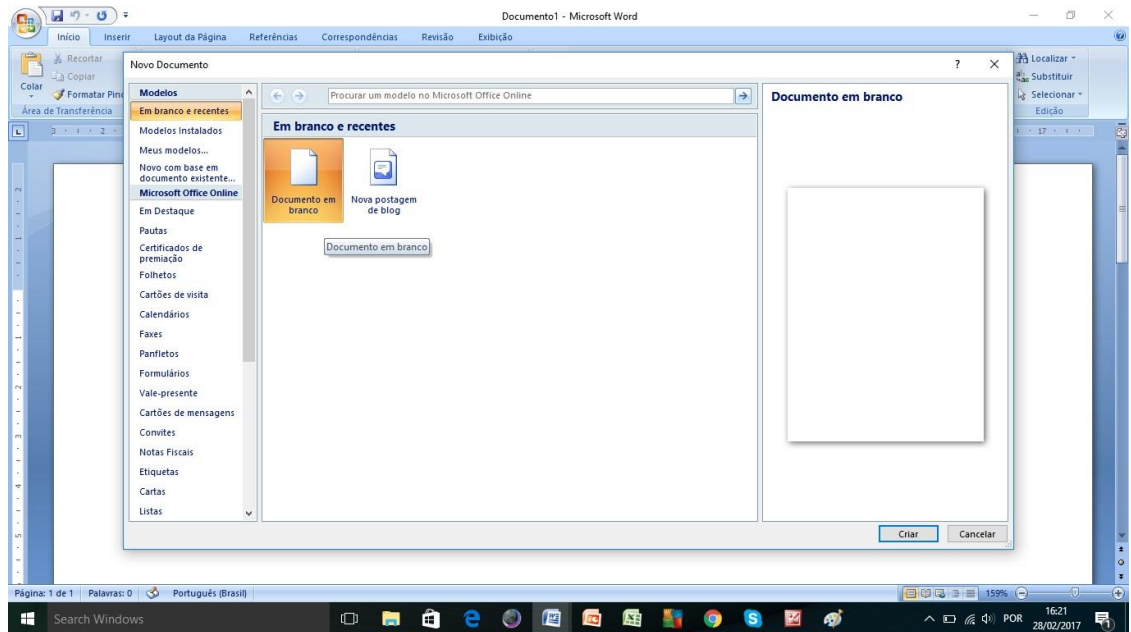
Documento1 - Microsoft Word

Início Inserir Layout da Página Referências Correspondências Revisão Exibição

Recortar
Copiar
Colar
Formatar Pinc
Área de Transferência

Localizar
Substituir
Selecionar
Edição

Novo Documento

? ×

Modelos
Em branco e recentes
Modelos Instalados
Meus modelos...
Novo com base em documento existente...
Microsoft Office Online
Em Destaque
Pautas
Certificados de premiação
Folhetos
Cartões de visita
Calendários
Faxes
Panfletos
Formulários
Vale-presente
Cartões de mensagens
Convites
Notas Fiscais
Etiquetas
Cartas
Listas

Procurar um modelo no Microsoft Office Online

Em branco e recentes

Documento em branco

Nova postagem de blog

Documento em branco

Documento em branco

Criar Cancelar

Página: 1 de 1 Palavras: 0 Português (Brasil)

159%

Search Windows

POR 16:21 28/02/2017